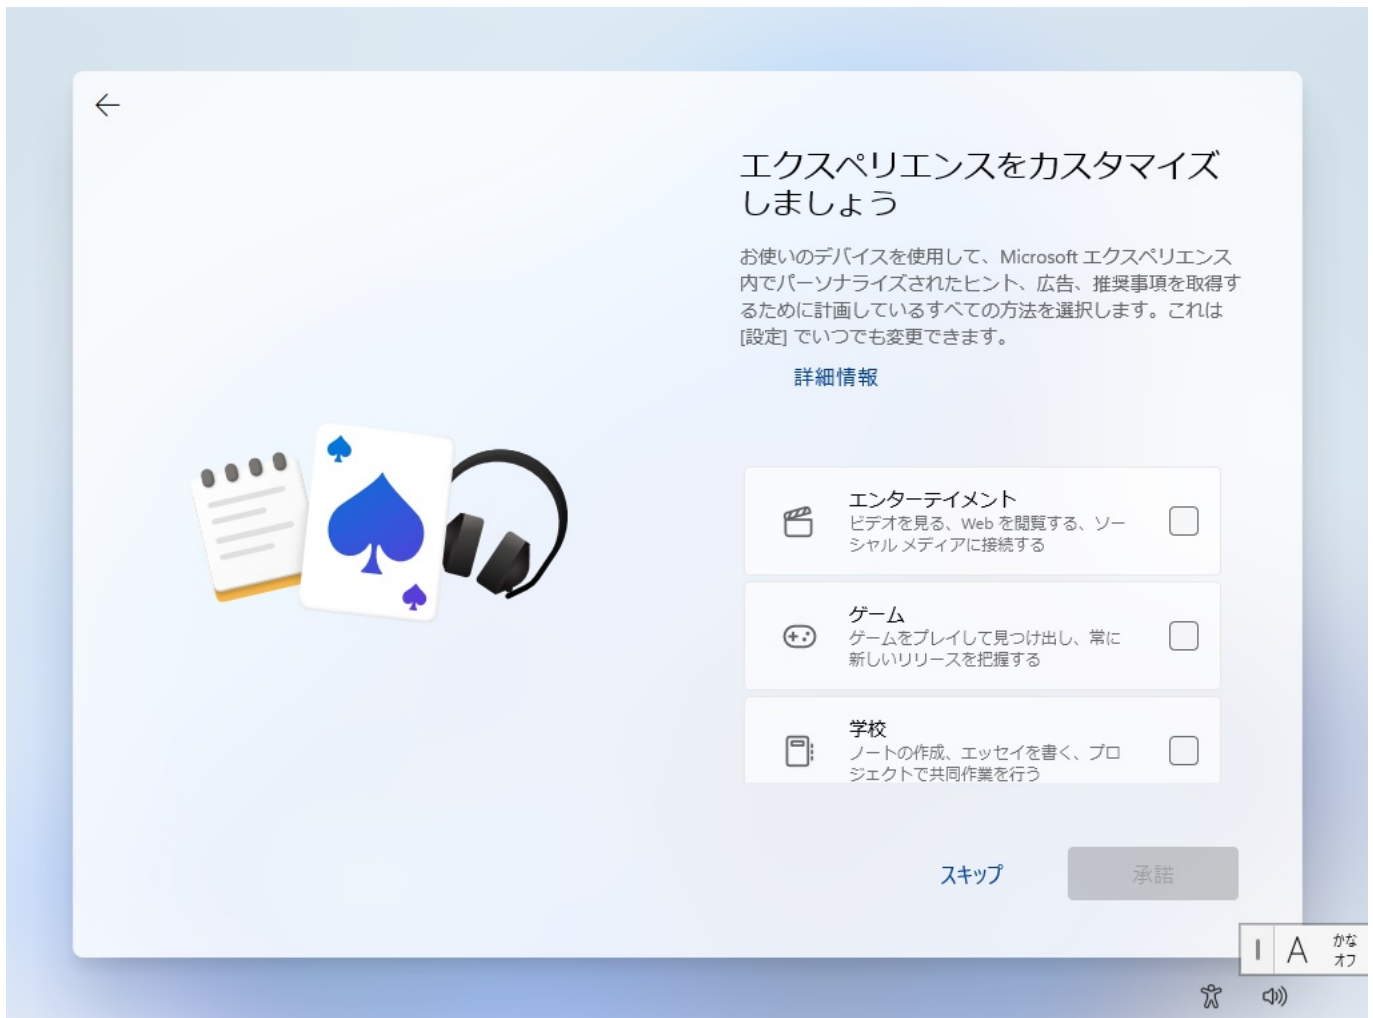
エクスペリエンスをカスタマイズしましょう

お使いのデバイスを使用して、Microsoft エクスペリエンス内でパーソナライズされたヒント、広告、推奨事項を取得するために計画しているすべての方法を選択します。これは [設定] でいつでも変更できます。

詳細情報

エンターテイメント
ビデオを見る、Web を閲覧する、ソーシャル メディアに接続する

ゲーム
ゲームをプレイして見つけ出し、常に新しいリリースを把握する

学校
ノートの作成、エッセイを書く、プロジェクトで共同作業を行う

スキップ

承諾

A かな オフ